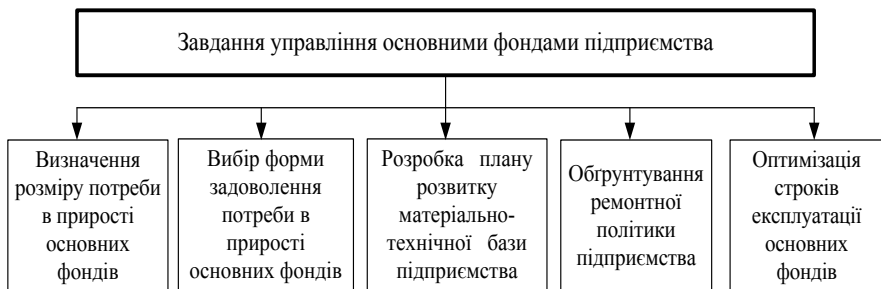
Завдання управління основними фондами підприємства

Визначення розміру потреби в прирості основних фондів

Вибір форми задоволення потреби в прирості основних фондів

Розробка плану розвитку матеріально-технічної бази підприємства

Обґрунтування ремонтної політики підприємства

Оптимізація строків експлуатації основних фондів